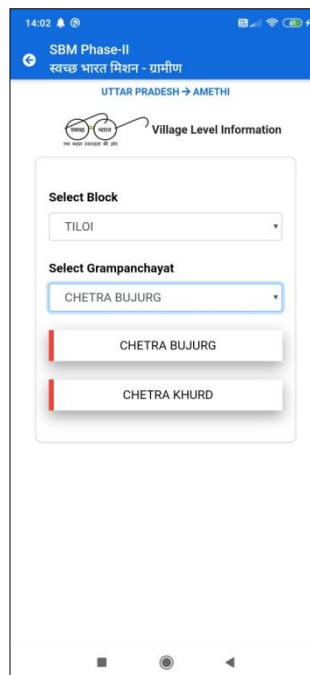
14:02

SBM Phase-II
स्वच्छ भारत मिशन - ग्रामीण

UTTAR PRADESH → AMETHI

स्वच्छ भारत
एक कदम स्वच्छता की ओर

Village Level Information

Select Block

TILOI

Select Grampanchayat

CHETRA BUJURG

CHETRA BUJURG

CHETRA KHURD